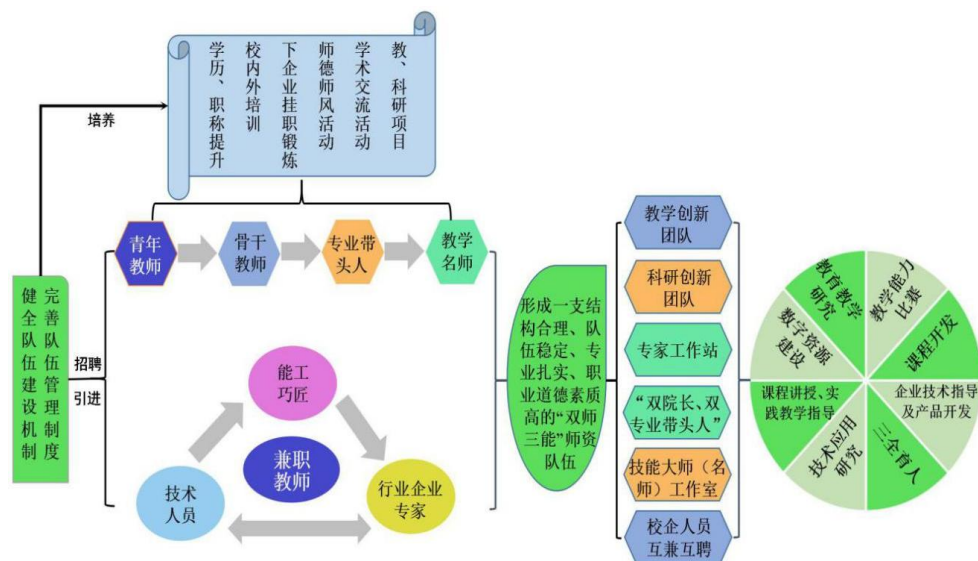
教、科研项目
学术交流活动
师德师风活动
下企业挂职锻炼
校内外培训
学历、职称提升

培养

完善队伍管理制度
健全队伍建设机制

招聘
引进

青年教师
骨干教师
专业带头人
教学名师

能工巧匠
兼职教师
技术人员
行业企业专家

形成一支结构合理、队伍稳定、专业扎实、职业道德素质高的"双师三能"师资队伍

教学创新团队
科研创新团队
专家工作站
"双院长、双专业带头人"
技能大师（名师）工作室
校企人员互兼互聘

教育教学研究
教学能力比赛
课程开发
企业技术指导及产品开发
三全育人
技术应用研究
课程讲授、实践教学指导
数字资源建设